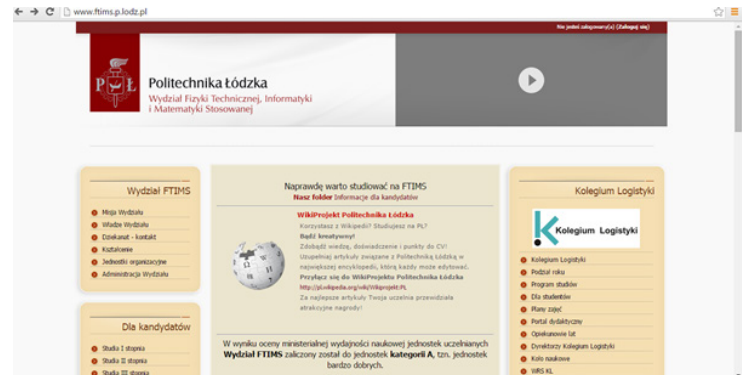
www.ftims.p.lodz.pl

Nie jesteś zalogowany(a) (Zaloguj się)

PŁ

Politechnika Łódzka
Wydział Fizyki Technicznej, Informatyki i Matematyki Stosowanej

Wydział FTIMS
Misja Wydziału
Władze Wydziału
Dziekanat - kontakt
Kształcenie
Jednostki organizacyjne
Administracja Wydziału

Dla kandydatów
Studia I stopnia
Studia II stopnia
Studia III stopnia

Naprawdę warto studiować na FTIMS
Nasz folder Informacje dla kandydatów

WikiProjekt Politechnika Łódzka
Korzystasz z Wikipedii? Studiujesz na PŁ?
Bądź kreatywny!
Zdobądź wiedzę, doświadczenie i punkty do CV!
Uzupełniaj artykuły związane z Politechniką Łódzką w największej encyklopedii, którą każdy może edytować.
Przyłącz się do WikiProjektu Politechnika Łódzka
http://pl.wikipedia.org/wiki/Wikiprojekt:PL
Za najlepsze artykuły Twoja uczelnia przewiduje atrakcyjne nagrody!

W wyniku oceny ministerialnej wydajności naukowej jednostek uczelnianych Wydział FTIMS zaliczony został do jednostek kategorii A, tzn. jednostek bardzo dobrych.

Kolegium Logistyki
Kolegium Logistyki
Kolegium Logistyki
Podział roku
Program studiów
Dla studentów
Plany zajęć
Portal dydaktyczny
Opiekunowie lat
Dyrektorzy Kolegium Logistyki
Koło naukowe
WRS KL